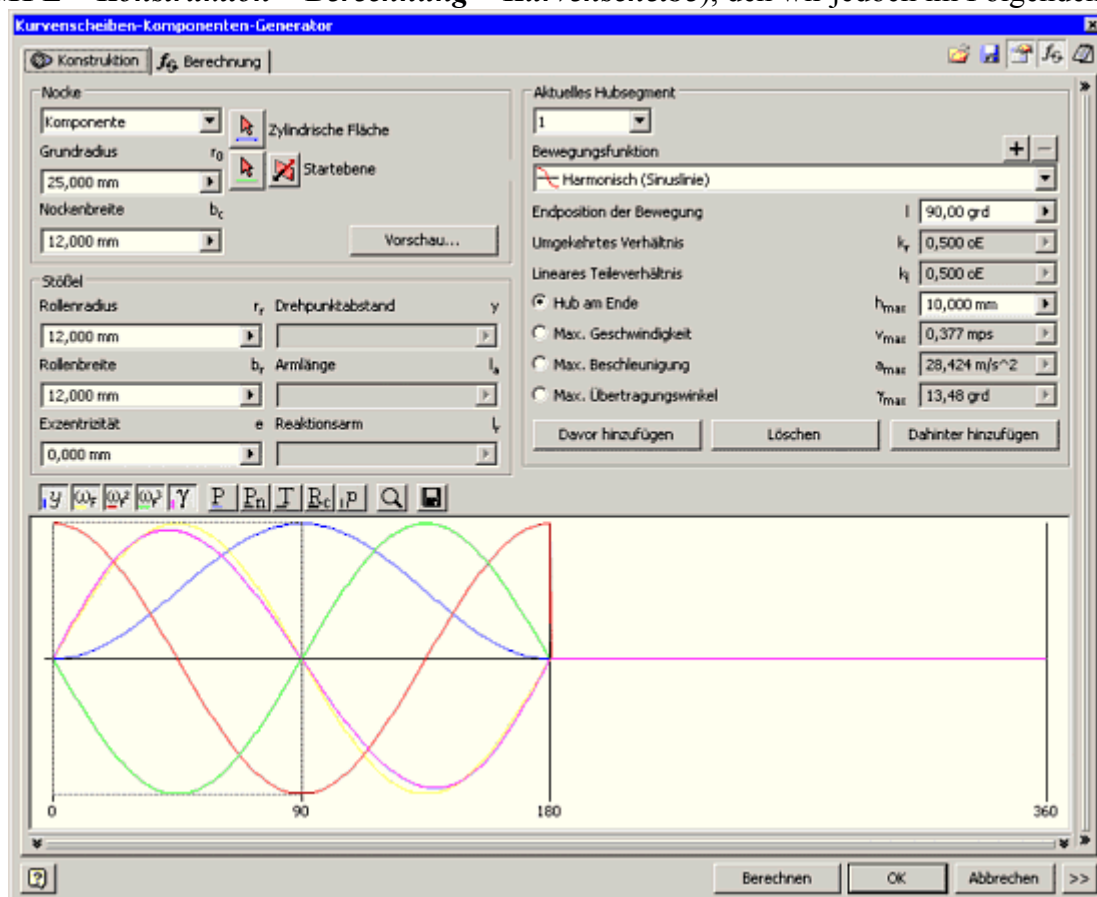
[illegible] Konstruktion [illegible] Berechnung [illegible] Kurvenscheibe), den wir jedoch im Folgenden

Kurvenscheiben-Komponenten-Generator

Konstruktion | Berechnung

Nocke
Komponente
Zylindrische Fläche
Grundradius $r_0$
25,000 mm
Startebene
Nockenbreite $b_c$
12,000 mm
Vorschau...

Stößel
Rollenradius $r_r$
Drehpunktabstand y
12,000 mm
Rollenbreite $b_r$
Armlänge $l_a$
12,000 mm
Exzentrizität e
Reaktionsarm $l_r$
0,000 mm

Aktuelles Hubsegment
1
Bewegungsfunktion
Harmonisch (Sinuslinie)
Endposition der Bewegung l 90,00 grd
Umgekehrtes Verhältnis $k_r$ 0,500 oE
Lineares Teileverhältnis $k_l$ 0,500 oE
Hub am Ende $h_{max}$ 10,000 mm
Max. Geschwindigkeit $v_{max}$ 0,377 mps
Max. Beschleunigung $a_{max}$ 28,424 m/s^2
Max. Übertragungswinkel $\gamma_{max}$ 13,48 grd
Davor hinzufügen | Löschen | Dahinter hinzufügen

y ω ω ω γ P Pn T Bc P

0
90
180
360

Berechnen | OK | Abbrechen | >>